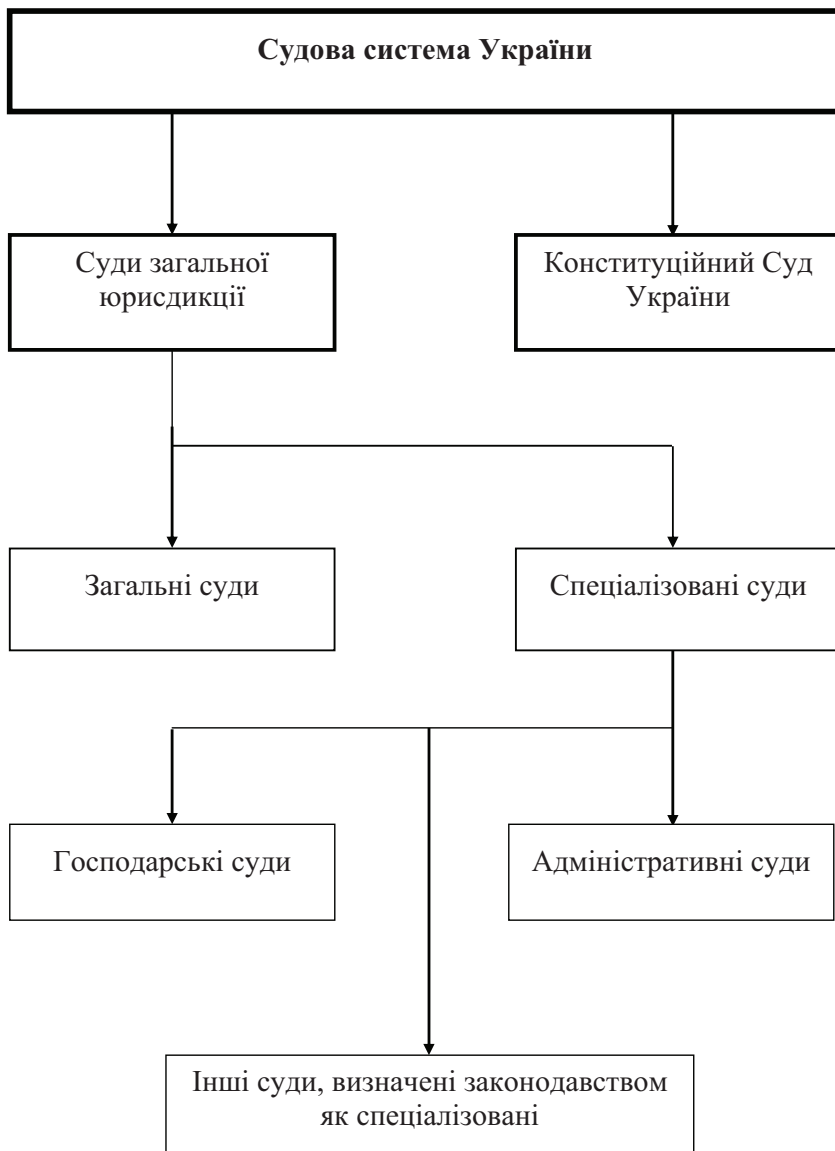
**Судова система України**

Суди загальної юрисдикції

Конституційний Суд України

Загальні суди

Спеціалізовані суди

Господарські суди

Адміністративні суди

Інші суди, визначені законодавством як спеціалізовані